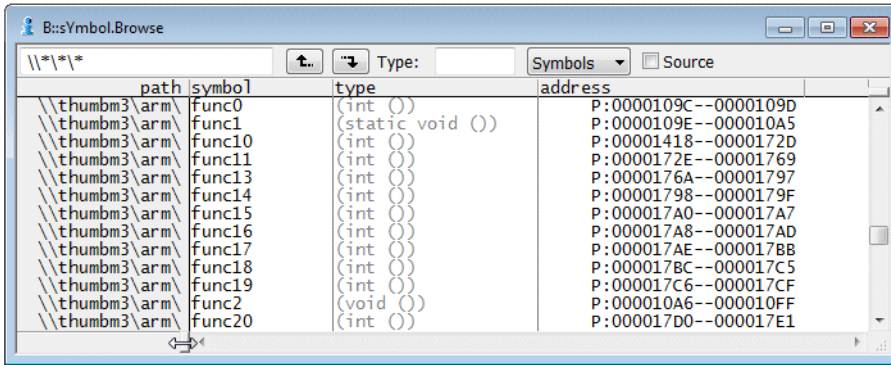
B::sYmbol.Browse

\\*\*\*

Type:

Symbols

Source

| path | symbol | type | address |
|---|---|---|---|
| \\thumbm3\arm\ | func0 | (int ()) | P:0000109C--0000109D |
| \\thumbm3\arm\ | func1 | (static void ()) | P:0000109E--000010A5 |
| \\thumbm3\arm\ | func10 | (int ()) | P:00001418--0000172D |
| \\thumbm3\arm\ | func11 | (int ()) | P:0000172E--00001769 |
| \\thumbm3\arm\ | func13 | (int ()) | P:0000176A--00001797 |
| \\thumbm3\arm\ | func14 | (int ()) | P:00001798--0000179F |
| \\thumbm3\arm\ | func15 | (int ()) | P:000017A0--000017A7 |
| \\thumbm3\arm\ | func16 | (int ()) | P:000017A8--000017AD |
| \\thumbm3\arm\ | func17 | (int ()) | P:000017AE--000017BB |
| \\thumbm3\arm\ | func18 | (int ()) | P:000017BC--000017C5 |
| \\thumbm3\arm\ | func19 | (int ()) | P:000017C6--000017CF |
| \\thumbm3\arm\ | func2 | (void ()) | P:000010A6--000010FF |
| \\thumbm3\arm\ | func20 | (int ()) | P:000017D0--000017E1 |